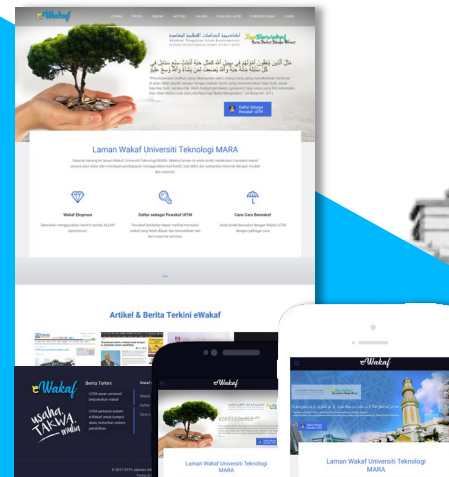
eWakaf

Laman Wakaf Universiti Teknologi MARA

Wakaf Ekspres

Daftar sebagai Pewakaf UiTM

Cara-Cara Berwakaf

Daftar Sebagai Pewakaf UiTM

Artikel & Berita Terkini eWakaf

eWakaf

Berita Terkini

usaha, TAKWA, mulia

eWakaf

Laman Wakaf Universiti Teknologi MARA

eWakaf

Laman Wakaf Universiti Teknologi MARA